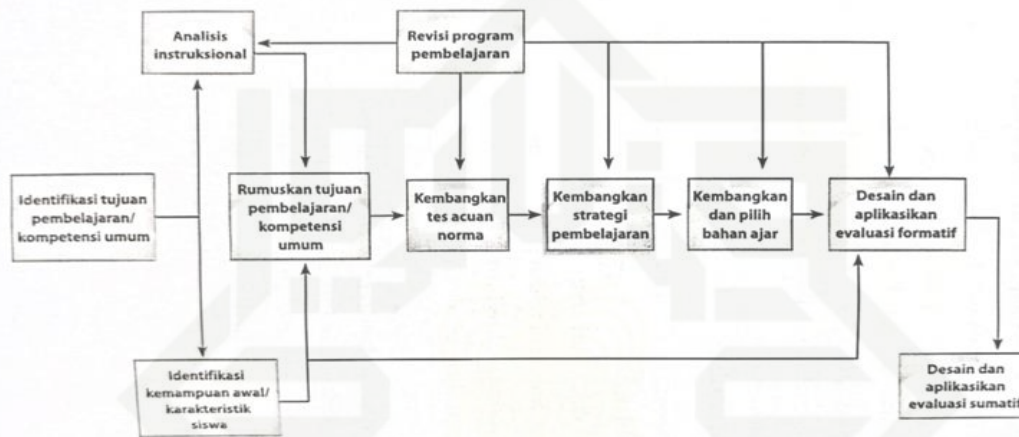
Analisis instruksional

Revisi program pembelajaran

Identifikasi tujuan pembelajaran/ kompetensi umum

Rumuskan tujuan pembelajaran/ kompetensi umum

Kembangkan tes acuan norma

Kembangkan strategi pembelajaran

Kembangkan dan pilih bahan ajar

Desain dan aplikasikan evaluasi formatif

Identifikasi kemampuan awal/ karakteristik siswa

Desain dan aplikasikan evaluasi sumatif